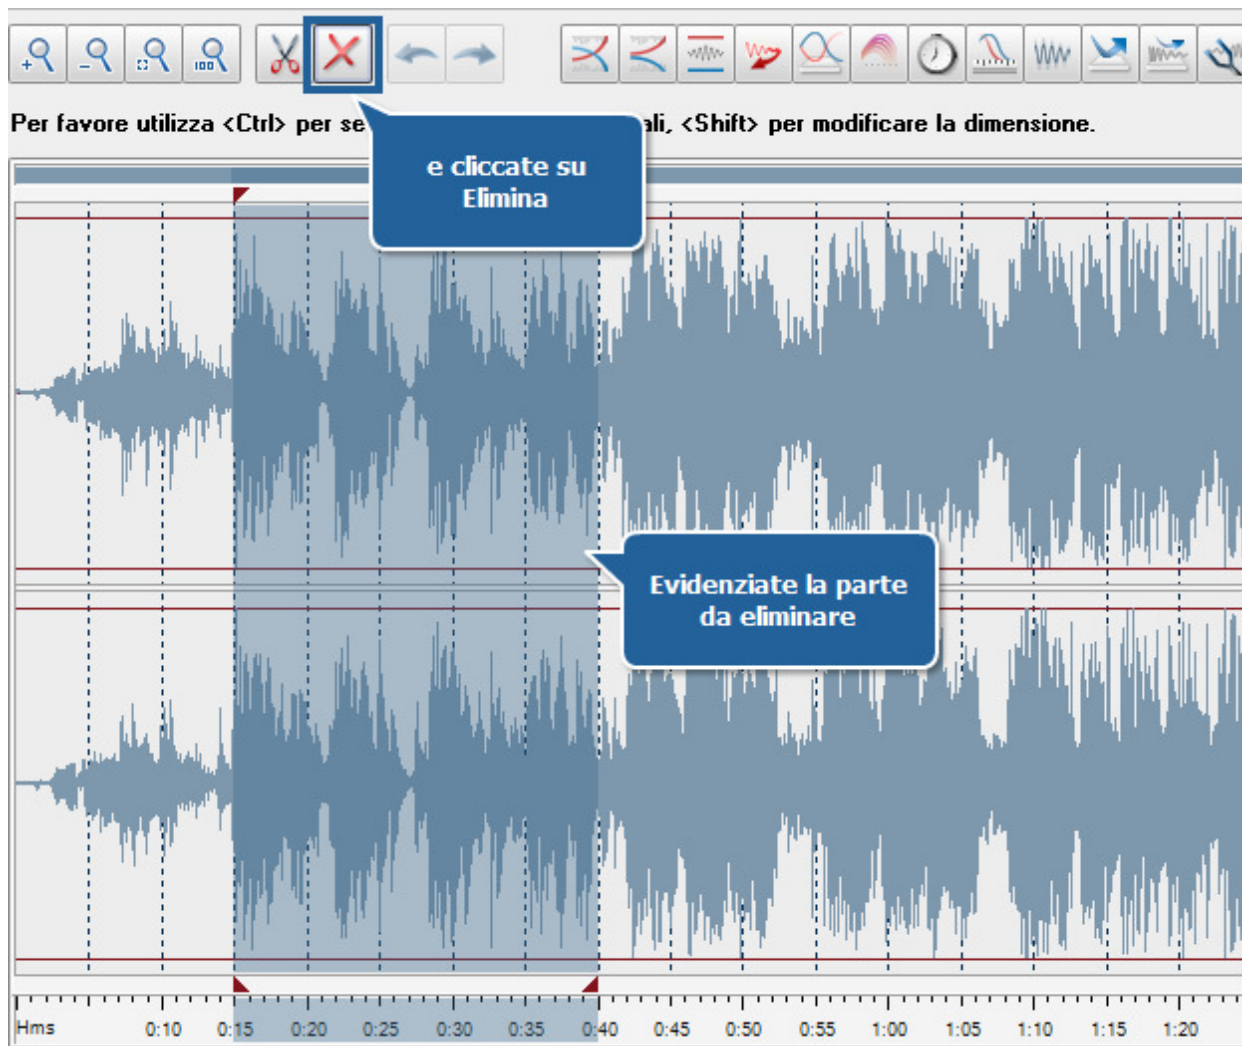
Per favore utilizza <Ctrl> per se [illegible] ali, <Shift> per modificare la dimensione.

e cliccate su Elimina

Evidenziate la parte da eliminare

Hms 0:10 0:15 0:20 0:25 0:30 0:35 0:40 0:45 0:50 0:55 1:00 1:05 1:10 1:15 1:20